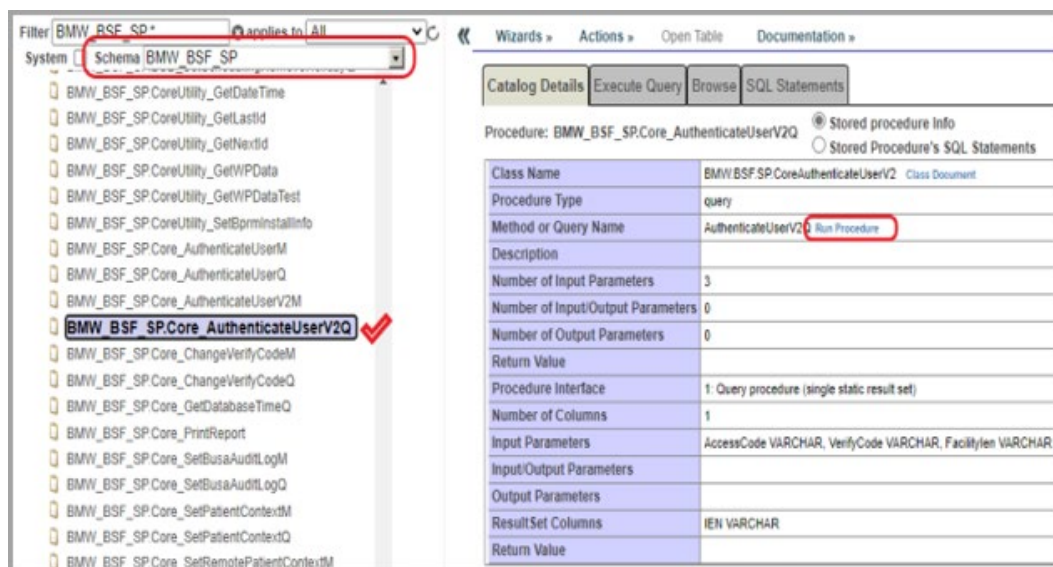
Filter BMW_BSF_SP.* applies to All
System Schema BMW_BSF_SP

BMW_BSF_SP.CoreUtility_GetDateTime
BMW_BSF_SP.CoreUtility_GetLastId
BMW_BSF_SP.CoreUtility_GetNextId
BMW_BSF_SP.CoreUtility_GetWPData
BMW_BSF_SP.CoreUtility_GetWPDataTest
BMW_BSF_SP.CoreUtility_SetBprmInstallInfo
BMW_BSF_SP.Core_AuthenticateUserM
BMW_BSF_SP.Core_AuthenticateUserQ
BMW_BSF_SP.Core_AuthenticateUserV2M
BMW_BSF_SP.Core_AuthenticateUserV2Q
BMW_BSF_SP.Core_ChangeVerifyCodeM
BMW_BSF_SP.Core_ChangeVerifyCodeQ
BMW_BSF_SP.Core_GetDatabaseTimeQ
BMW_BSF_SP.Core_PrintReport
BMW_BSF_SP.Core_SetBusaAuditLogM
BMW_BSF_SP.Core_SetBusaAuditLogQ
BMW_BSF_SP.Core_SetPatientContextM
BMW_BSF_SP.Core_SetPatientContextQ
BMW_BSF_SP.Core_SetRemotePatientContextM

Wizards » Actions » Open Table Documentation »

Catalog Details | Execute Query | Browse | SQL Statements

Procedure: BMW_BSF_SP.Core_AuthenticateUserV2Q
Stored procedure Info
Stored Procedure's SQL Statements

| Class Name | BMW.BSF.SP.CoreAuthenticateUserV2 Class Document |
|---|---|
| Procedure Type | query |
| Method or Query Name | AuthenticateUserV2Q Run Procedure |
| Description | |
| Number of Input Parameters | 3 |
| Number of Input/Output Parameters | 0 |
| Number of Output Parameters | 0 |
| Return Value | |
| Procedure Interface | 1: Query procedure (single static result set) |
| Number of Columns | 1 |
| Input Parameters | AccessCode VARCHAR, VerifyCode VARCHAR, FacilityIen VARCHAR |
| Input/Output Parameters | |
| Output Parameters | |
| ResultSet Columns | IEN VARCHAR |
| Return Value | |